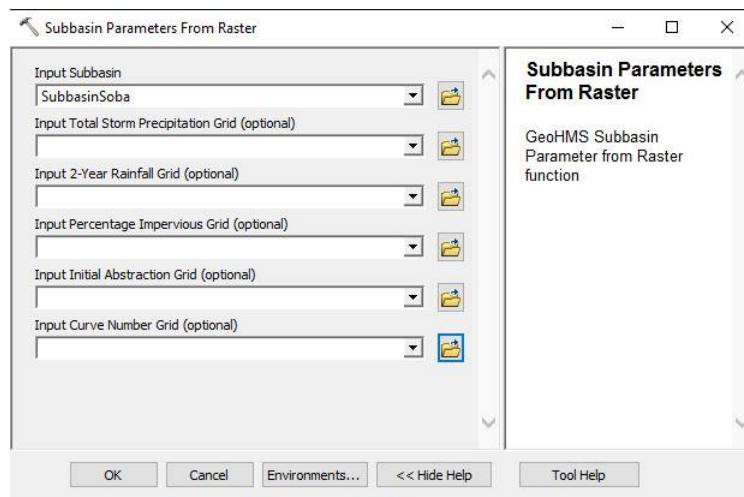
Subbasin Parameters From Raster

Input Subbasin
SubbasinSoba
Input Total Storm Precipitation Grid (optional)
Input 2-Year Rainfall Grid (optional)
Input Percentage Impervious Grid (optional)
Input Initial Abstraction Grid (optional)
Input Curve Number Grid (optional)

Subbasin Parameters From Raster

GeoHMS Subbasin Parameter from Raster function

OK Cancel Environments... << Hide Help Tool Help